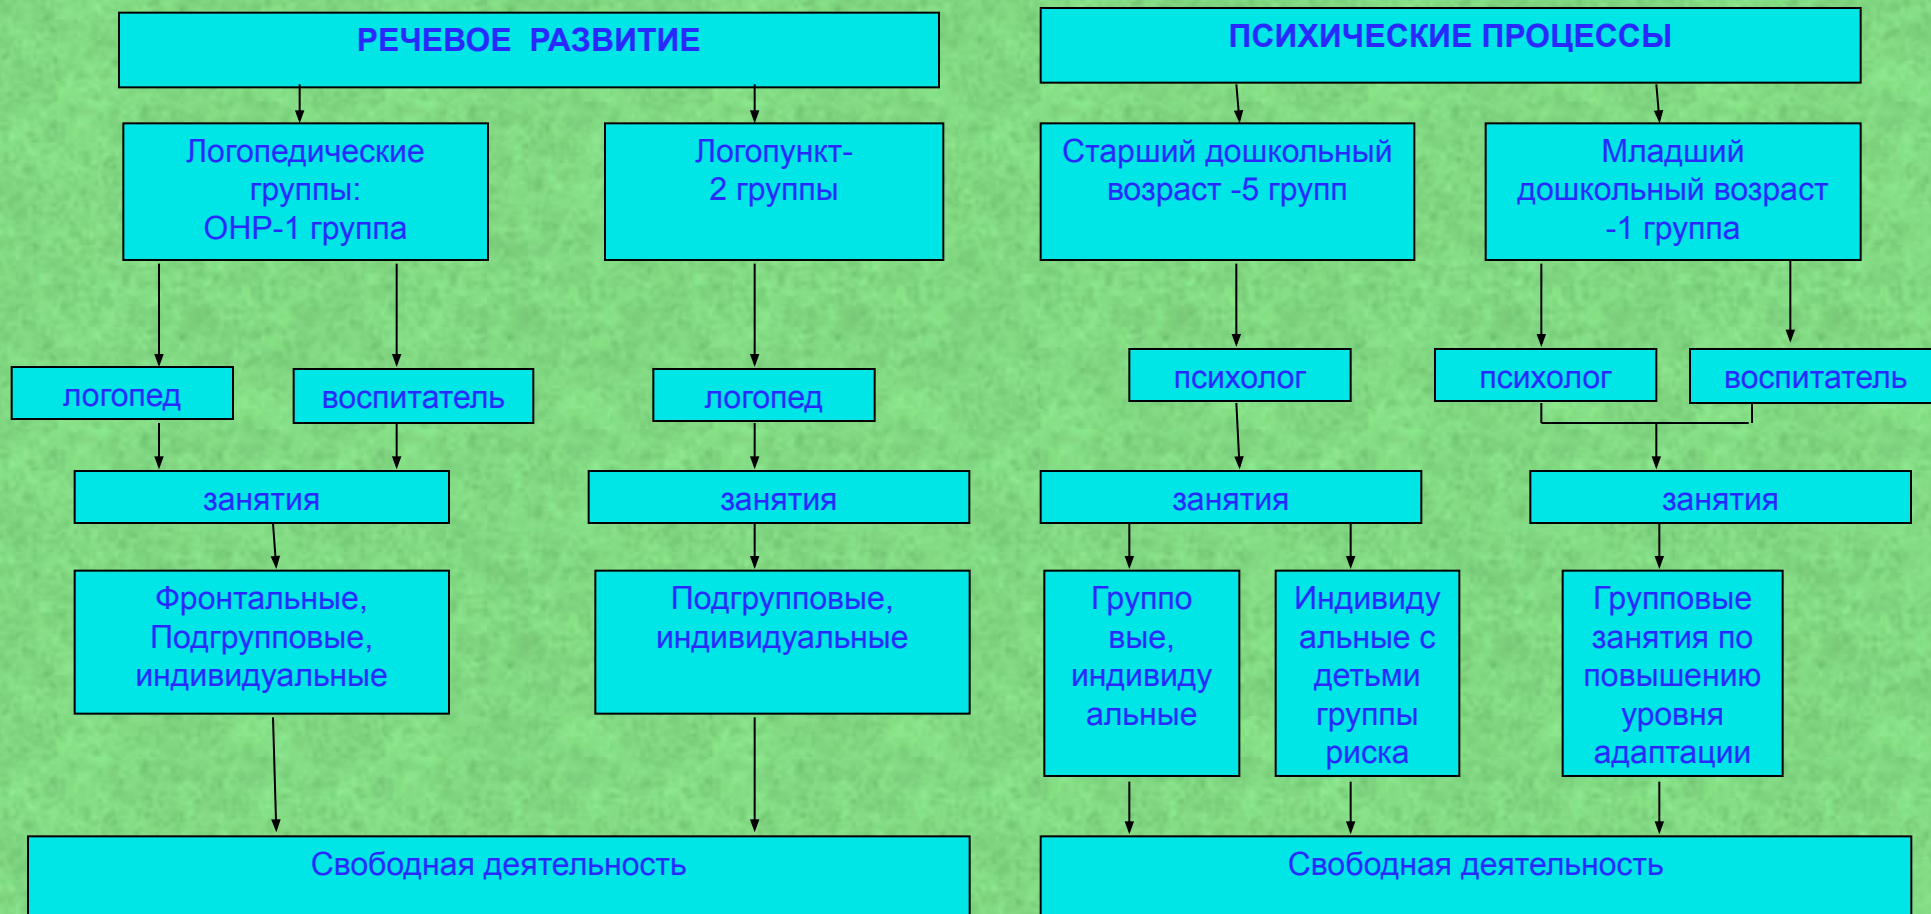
РЕЧЕВОЕ РАЗВИТИЕ

Логопедические группы:
ОНР-1 группа

Логопункт-
2 группы

логопед

воспитатель

логопед

занятия

занятия

Фронтальные, Подгрупповые, индивидуальные

Подгрупповые, индивидуальные

Свободная деятельность

ПСИХИЧЕСКИЕ ПРОЦЕССЫ

Старший дошкольный возраст -5 групп

Младший дошкольный возраст -1 группа

психолог

психолог

воспитатель

занятия

занятия

Группо вые, индивиду альные

Индивиду альные с детьми группы риска

Групповые занятия по повышению уровня адаптации

Свободная деятельность